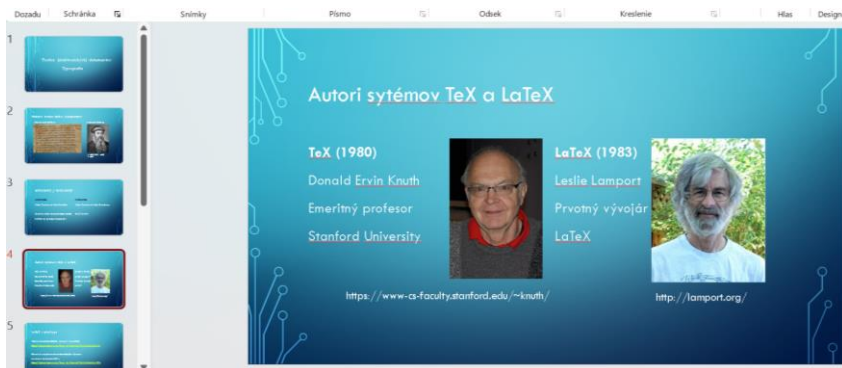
Dozadu Schránka Snímky Písmo Odsek Kreslenie Hlas Design

1
2
3
4
5

Autori sytémov TeX a LaTeX

TeX (1980)
Donald Ervin Knuth
Emeritný profesor
Stanford University

LaTeX (1983)
Leslie Lamport
Prvotný vývojár
LaTeX

https://www-cs-faculty.stanford.edu/~knuth/

http://lamport.org/